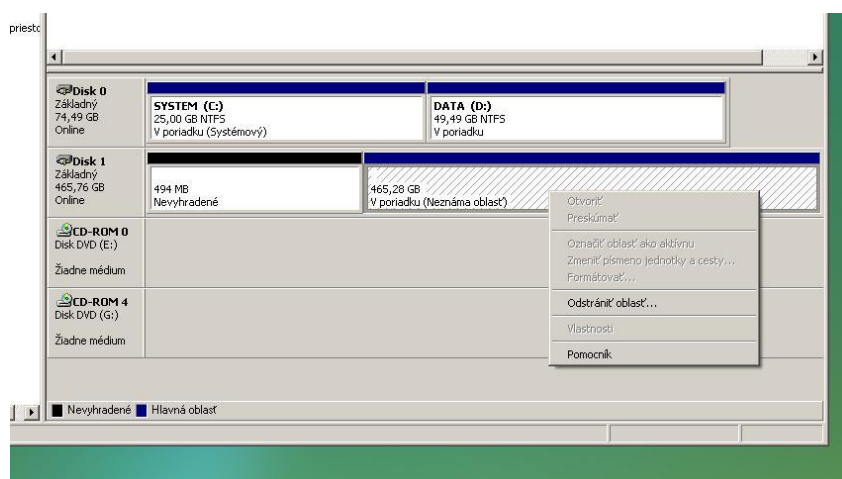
priesto

Disk 0
Základný
74,49 GB
Online

SYSTEM (C:)
25,00 GB NTFS
V poriadku (Systémový)

DATA (D:)
49,49 GB NTFS
V poriadku

Disk 1
Základný
465,76 GB
Online

494 MB
Nevyhradené

465,28 GB
V poriadku (Neznáma oblasť)

Otvoriť
Preskúmať
Označiť oblasť ako aktívnu
Zmeniť písmeno jednotky a cesty...
Formátovať...
Odstrániť oblasť...
Vlastnosti
Pomocník

CD-ROM 0
Disk DVD (E:)

Žiadne médium

CD-ROM 4
Disk DVD (G:)

Žiadne médium

Nevyhradené Hlavná oblasť